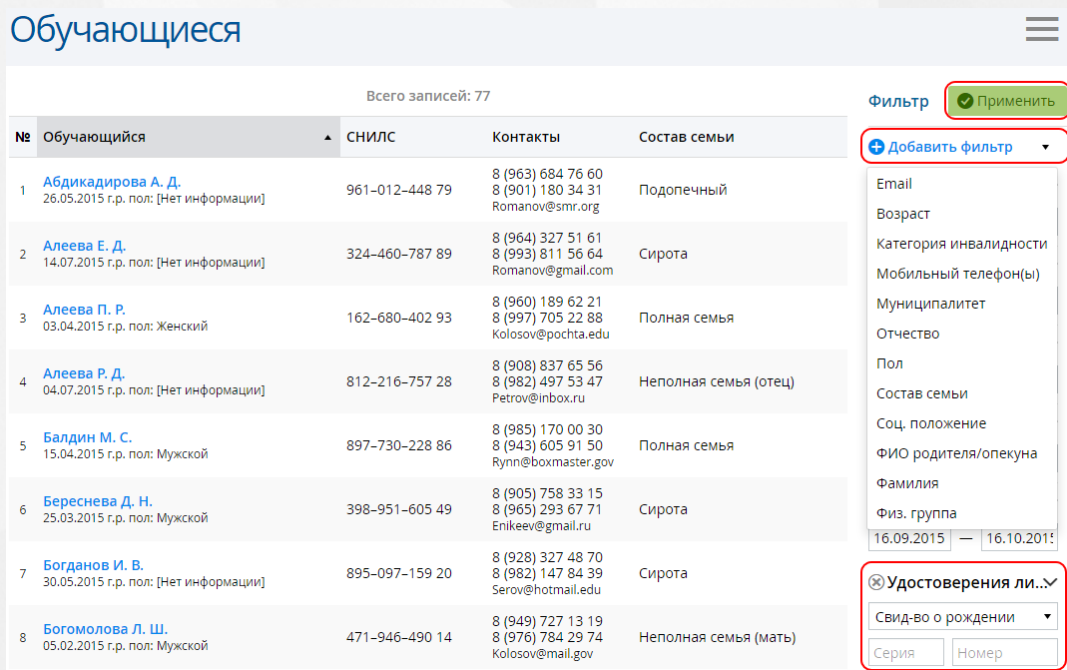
Обучающиеся

Всего записей: 77

| № | Обучающийся ▲ | СНИЛС | Контакты | Состав семьи |
|---|---|---|---|---|
| 1 | Абдикадирова А. Д. 26.05.2015 г.р. пол: [Нет информации] | 961–012–448 79 | 8 (963) 684 76 60 8 (901) 180 34 31 Romanov@smr.org | Подопечный |
| 2 | Алеева Е. Д. 14.07.2015 г.р. пол: [Нет информации] | 324–460–787 89 | 8 (964) 327 51 61 8 (993) 811 56 64 Romanov@gmail.com | Сирота |
| 3 | Алеева П. Р. 03.04.2015 г.р. пол: Женский | 162–680–402 93 | 8 (960) 189 62 21 8 (997) 705 22 88 Kolosov@pochta.edu | Полная семья |
| 4 | Алеева Р. Д. 04.07.2015 г.р. пол: [Нет информации] | 812–216–757 28 | 8 (908) 837 65 56 8 (982) 497 53 47 Petrov@inbox.ru | Неполная семья (отец) |
| 5 | Балдин М. С. 15.04.2015 г.р. пол: Мужской | 897–730–228 86 | 8 (985) 170 00 30 8 (943) 605 91 50 Rynn@boxmaster.gov | Полная семья |
| 6 | Береснева Д. Н. 25.03.2015 г.р. пол: Мужской | 398–951–605 49 | 8 (905) 758 33 15 8 (965) 293 67 71 Enikeev@gmail.ru | Сирота |
| 7 | Богданов И. В. 30.05.2015 г.р. пол: [Нет информации] | 895–097–159 20 | 8 (928) 327 48 70 8 (982) 147 84 39 Serov@hotmail.edu | Сирота |
| 8 | Богомолова Л. Ш. 05.02.2015 г.р. пол: Мужской | 471–946–490 14 | 8 (949) 727 13 19 8 (976) 784 29 74 Kolosov@mail.gov | Неполная семья (мать) |

Фильтр
Применить
Добавить фильтр
Email
Возраст
Категория инвалидности
Мобильный телефон(ы)
Муниципалитет
Отчество
Пол
Состав семьи
Соц. положение
ФИО родителя/опекуна
Фамилия
Физ. группа
16.09.2015 — 16.10.2015
Удостоверения ли...
Свид-во о рождении
Серия
Номер